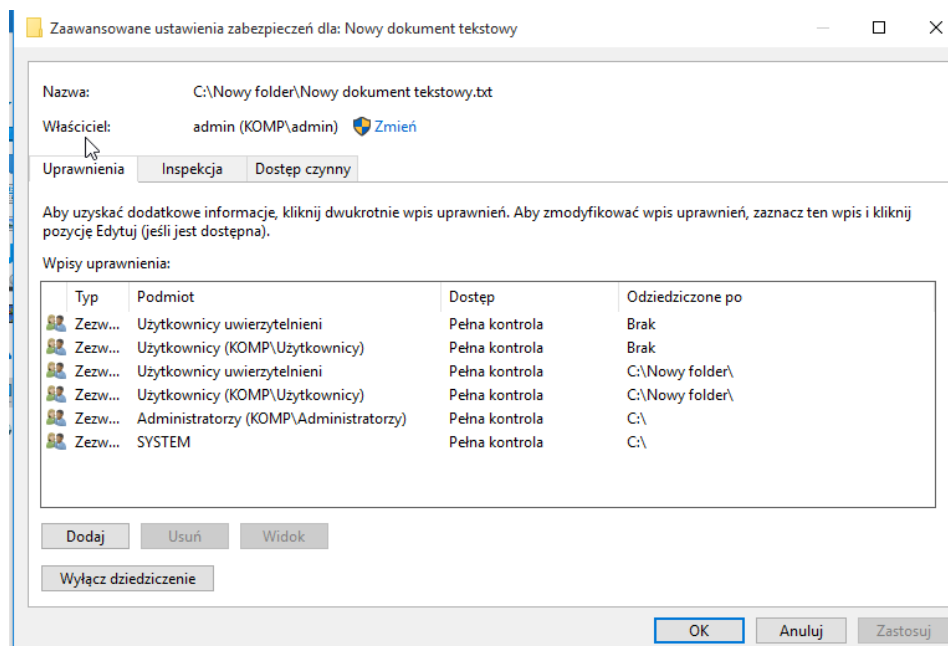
Zaawansowane ustawienia zabezpieczeń dla: Nowy dokument tekstowy

Nazwa: C:\Nowy folder\Nowy dokument tekstowy.txt

Właściciel: admin (KOMP\admin) Zmień

Uprawnienia | Inspekcja | Dostęp czynny

Aby uzyskać dodatkowe informacje, kliknij dwukrotnie wpis uprawnień. Aby zmodyfikować wpis uprawnień, zaznacz ten wpis i kliknij pozycję Edytuj (jeśli jest dostępna).

Wpisy uprawnienia:

| Typ | Podmiot | Dostęp | Odziedziczone po |
|---|---|---|---|
| Zezw... | Użytkownicy uwierzytelnieni | Pełna kontrola | Brak |
| Zezw... | Użytkownicy (KOMP\Użytkownicy) | Pełna kontrola | Brak |
| Zezw... | Użytkownicy uwierzytelnieni | Pełna kontrola | C:\Nowy folder\ |
| Zezw... | Użytkownicy (KOMP\Użytkownicy) | Pełna kontrola | C:\Nowy folder\ |
| Zezw... | Administratorzy (KOMP\Administratorzy) | Pełna kontrola | C:\ |
| Zezw... | SYSTEM | Pełna kontrola | C:\ |

Dodaj | Usuń | Widok

Wyłącz dziedziczenie

OK | Anuluj | Zastosuj